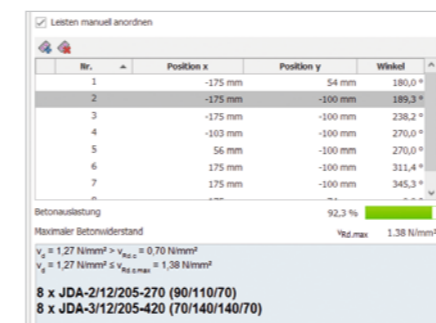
Leisten manuell anordnen

| Nr. | Position x | Position y | Winkel |
|---|---|---|---|
| 1 | -175 mm | 54 mm | 180,0 ° |
| 2 | -175 mm | -100 mm | 189,3 ° |
| 3 | -175 mm | -100 mm | 238,2 ° |
| 4 | -103 mm | -100 mm | 270,0 ° |
| 5 | 56 mm | -100 mm | 270,0 ° |
| 6 | 175 mm | -100 mm | 311,4 ° |
| 7 | 175 mm | -100 mm | 345,3 ° |
| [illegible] | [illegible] | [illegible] | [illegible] |

Betonauslastung 92,3 %

Maximaler Betonwiderstand $v_{Rd,max}$ 1.38 N/mm²

$v_d$ = 1,27 N/mm² > $v_{Rd,c}$ = 0,70 N/mm²
$v_d$ = 1,27 N/mm² ≤ $v_{Rd,s,max}$ = 1,38 N/mm²

8 x JDA-2/12/205-270 (90/110/70)
8 x JDA-3/12/205-420 (70/140/140/70)